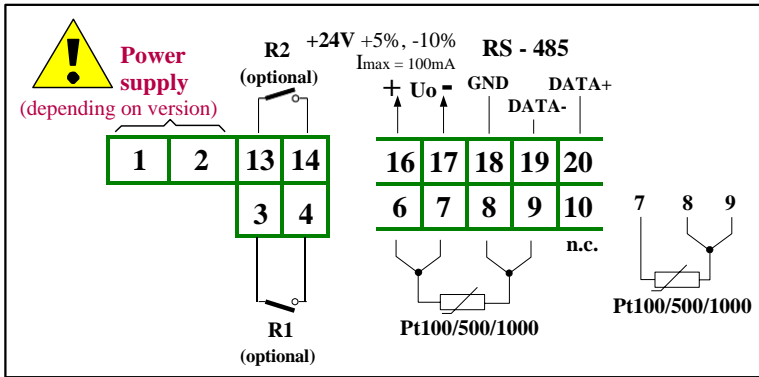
Power supply
(depending on version)

R2
(optional)

+24V +5%, -10%
Imax = 100mA

RS - 485

+ Uo -

GND

DATA-

DATA+

1 2 13 14

3 4

16 17 18 19 20

6 7 8 9 10

n.c.

R1
(optional)

Pt100/500/1000

7 8 9

Pt100/500/1000